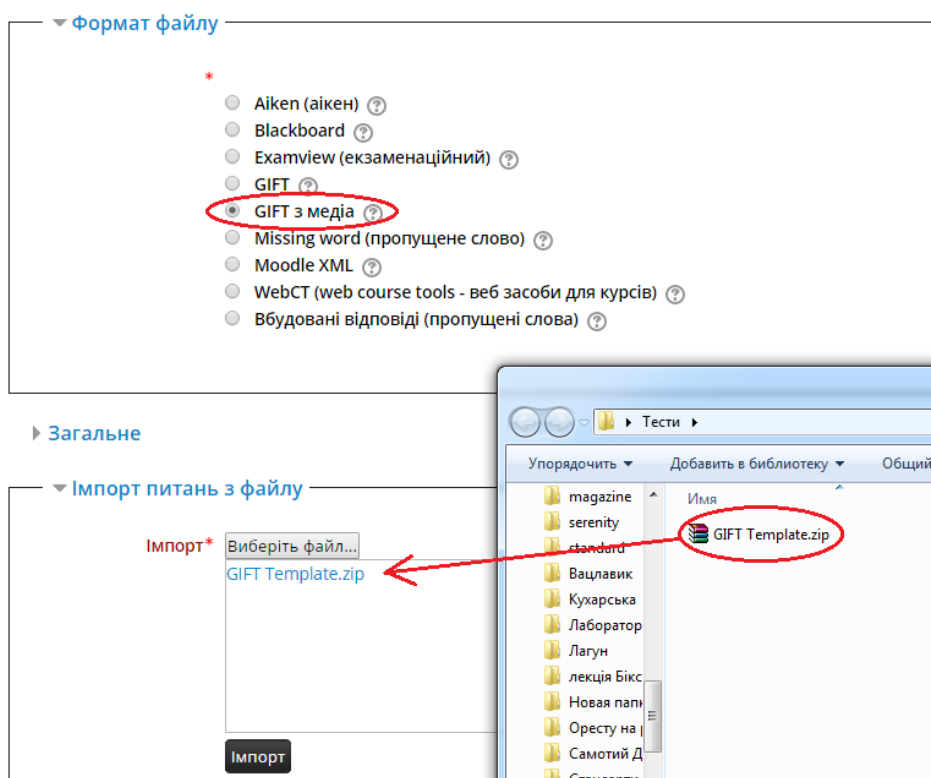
Формат файлу

*

Aiken (аікен)
Blackboard
Examview (екзаменаційний)
GIFT
GIFT з медіа
Missing word (пропущене слово)
Moodle XML
WebCT (web course tools - веб засоби для курсів)
Вбудовані відповіді (пропущені слова)

Загальне

Імпорт питань з файлу

Імпорт*
Виберіть файл...
GIFT Template.zip

Імпорт

Тести
Упорядочить
Добавить в библиотеку
Общий
magazine
serenity
standard
Вацлавик
Кухарська
Лаборатор
Лагун
лекція Бікс
Новая папк
Оресту на р
Самотий Д
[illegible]
Имя
GIFT Template.zip